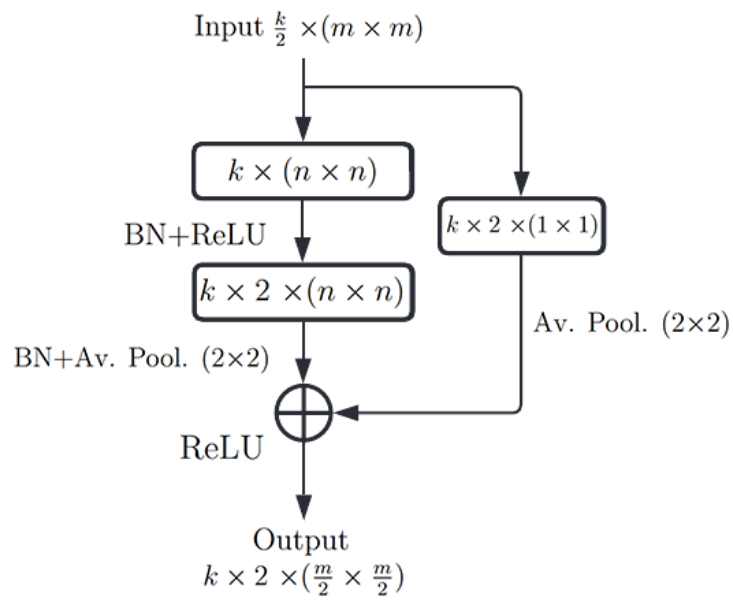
Input $\frac{k}{2} \times (m \times m)$

$k \times (n \times n)$

BN+ReLU

$k \times 2 \times (n \times n)$

$k \times 2 \times (1 \times 1)$

Av. Pool. (2×2)

BN+Av. Pool. (2×2)

ReLU

Output
$k \times 2 \times (\frac{m}{2} \times \frac{m}{2})$